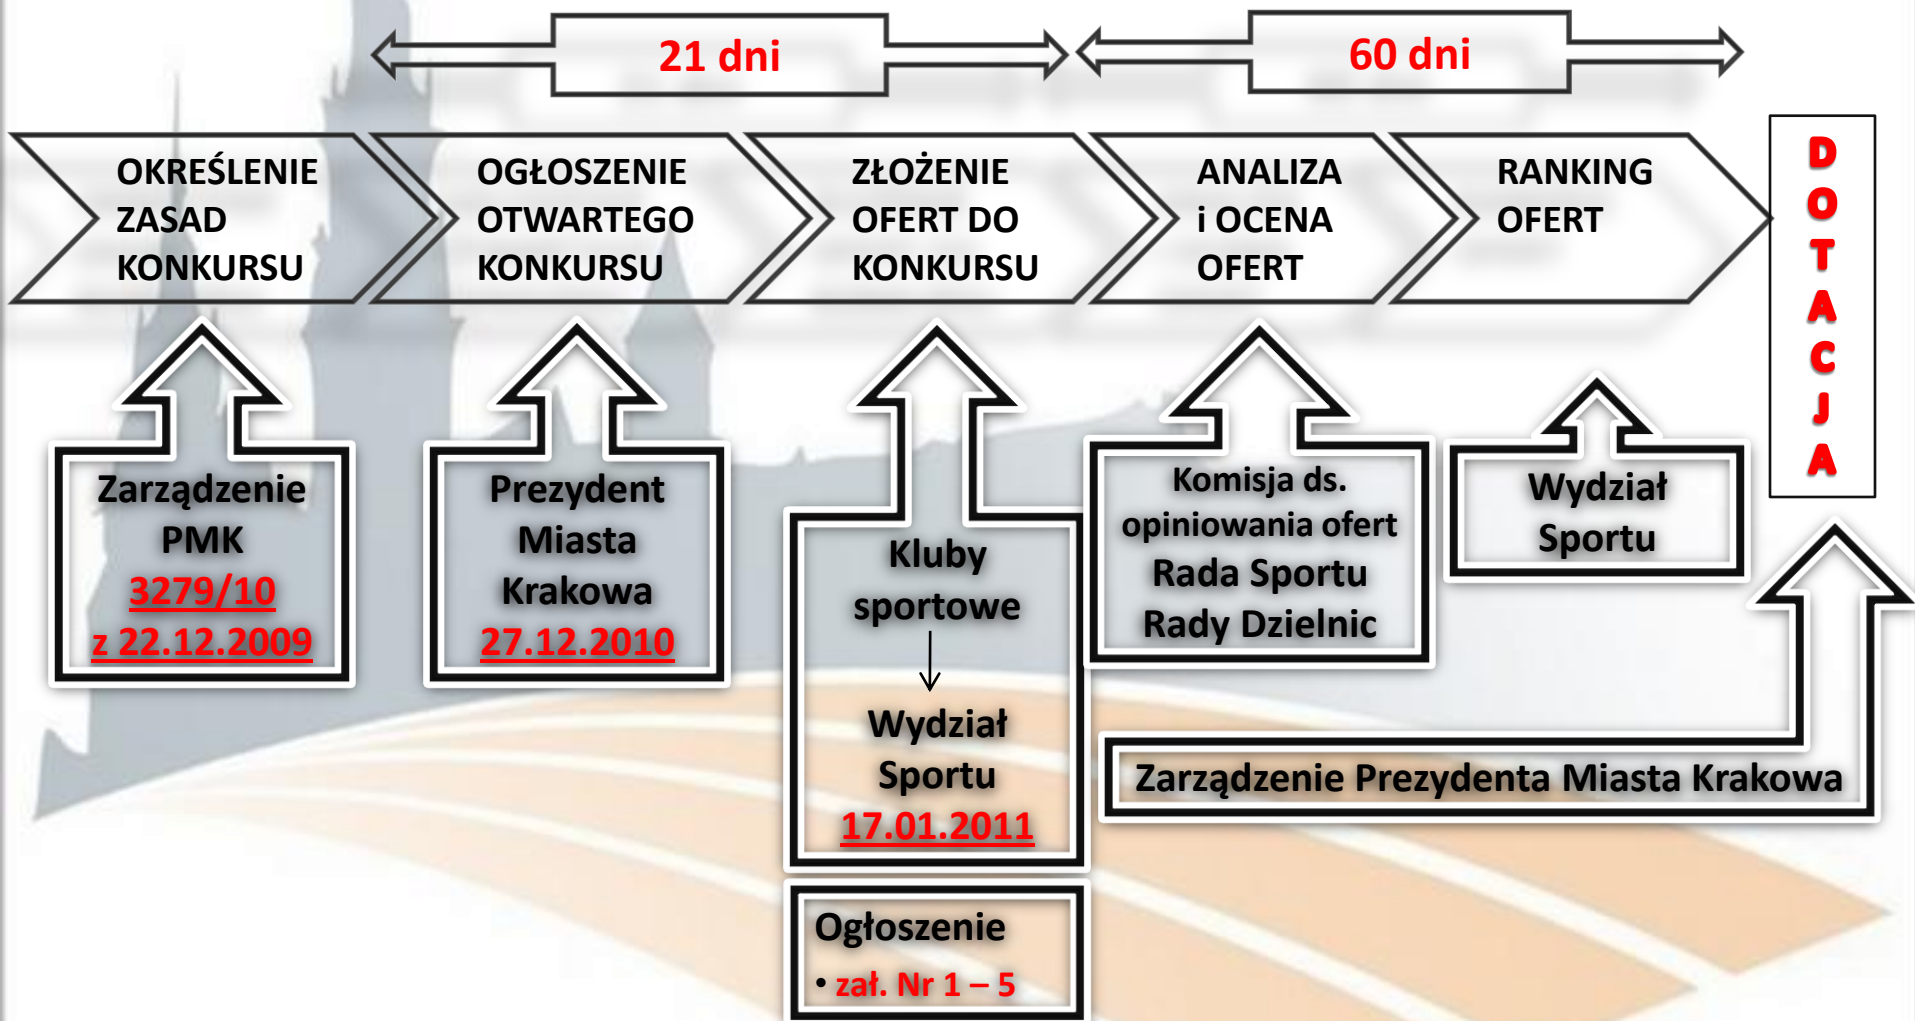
21 dni

60 dni

OKREŚLENIE ZASAD KONKURSU

OGŁOSZENIE OTWARTEGO KONKURSU

ZŁOŻENIE OFERT DO KONKURSU

ANALIZA i OCENA OFERT

RANKING OFERT

DOTACJA

Zarządzenie PMK 3279/10 z 22.12.2009

Prezydent Miasta Krakowa 27.12.2010

Kluby sportowe

Wydział Sportu 17.01.2011

Komisja ds. opiniowania ofert Rada Sportu Rady Dzielnic

Wydział Sportu

Zarządzenie Prezydenta Miasta Krakowa

Ogłoszenie
• zał. Nr 1 – 5